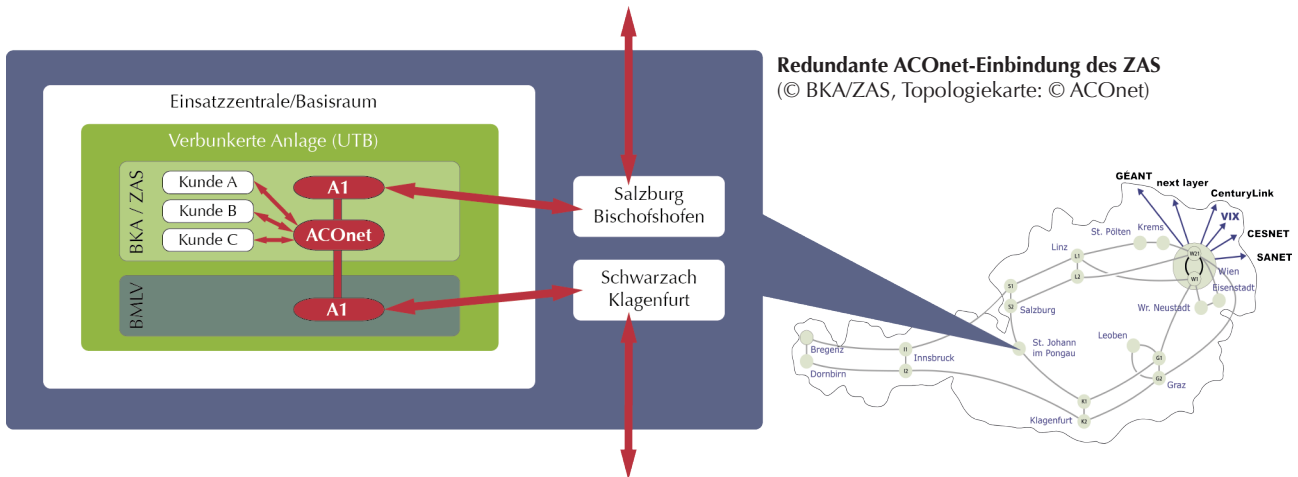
Redundante ACOnet-Einbindung des ZAS
(© BKA/ZAS, Topologiekarte: © ACOnet)

Einsatzzentrale/Basisraum

Verbunkerte Anlage (UTB)

BKA / ZAS

Kunde A

Kunde B

Kunde C

A1

ACOnet

BMLV

A1

Salzburg
Bischofshofen

Schwarzach
Klagenfurt

GÉANT

next layer

CenturyLink

VIX

CESNET

SANET

St. Pölten

Krems

Linz

L1

L2

W21

W1

Wien

Eisenstadt

S1

S2

Salzburg

Wr. Neustadt

St. Johann im Pongau

Leoben

G1

G2

Graz

Bregenz

Dornbirn

I1

I2

Innsbruck

K1

K2

Klagenfurt